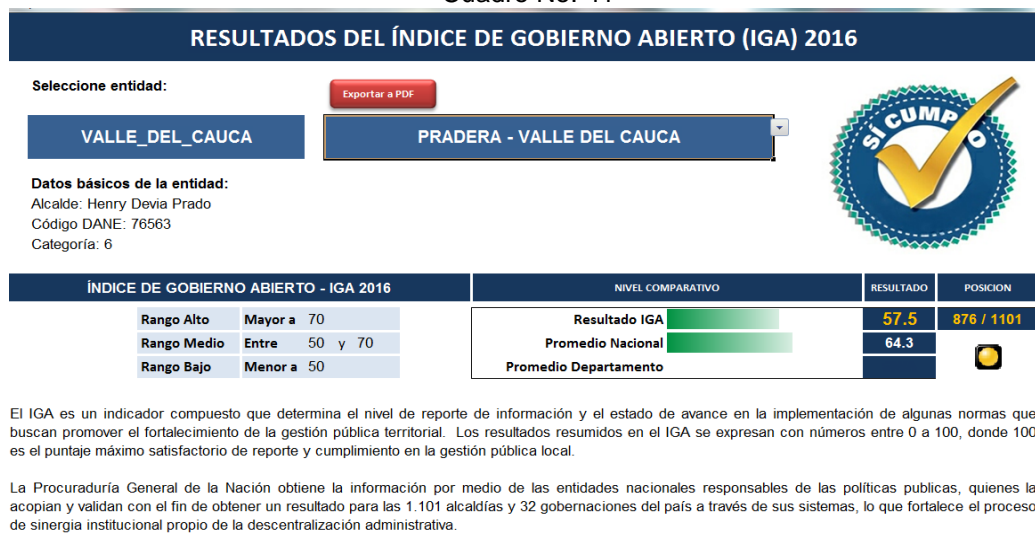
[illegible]

RESULTADOS DEL ÍNDICE DE GOBIERNO ABIERTO (IGA) 2016

Seleccione entidad:

Exportar a PDF

VALLE_DEL_CAUCA

PRADERA - VALLE DEL CAUCA

SÍ CUMPLO

Datos básicos de la entidad:
Alcalde: Henry Devia Prado
Código DANE: 76563
Categoría: 6

ÍNDICE DE GOBIERNO ABIERTO - IGA 2016

| Rango Alto | Mayor a 70 |
|---|---|
| Rango Medio | Entre 50 y 70 |
| Rango Bajo | Menor a 50 |

| NIVEL COMPARATIVO | RESULTADO | POSICION |
|---|---|---|
| Resultado IGA | 57.5 | 876 / 1101 |
| Promedio Nacional | 64.3 | |
| Promedio Departamento | | |

El IGA es un indicador compuesto que determina el nivel de reporte de información y el estado de avance en la implementación de algunas normas que buscan promover el fortalecimiento de la gestión pública territorial. Los resultados resumidos en el IGA se expresan con números entre 0 a 100, donde 100 es el puntaje máximo satisfactorio de reporte y cumplimiento en la gestión pública local.

La Procuraduría General de la Nación obtiene la información por medio de las entidades nacionales responsables de las políticas publicas, quienes la acopian y validan con el fin de obtener un resultado para las 1.101 alcaldías y 32 gobernaciones del país a través de sus sistemas, lo que fortalece el proceso de sinergia institucional propio de la descentralización administrativa.